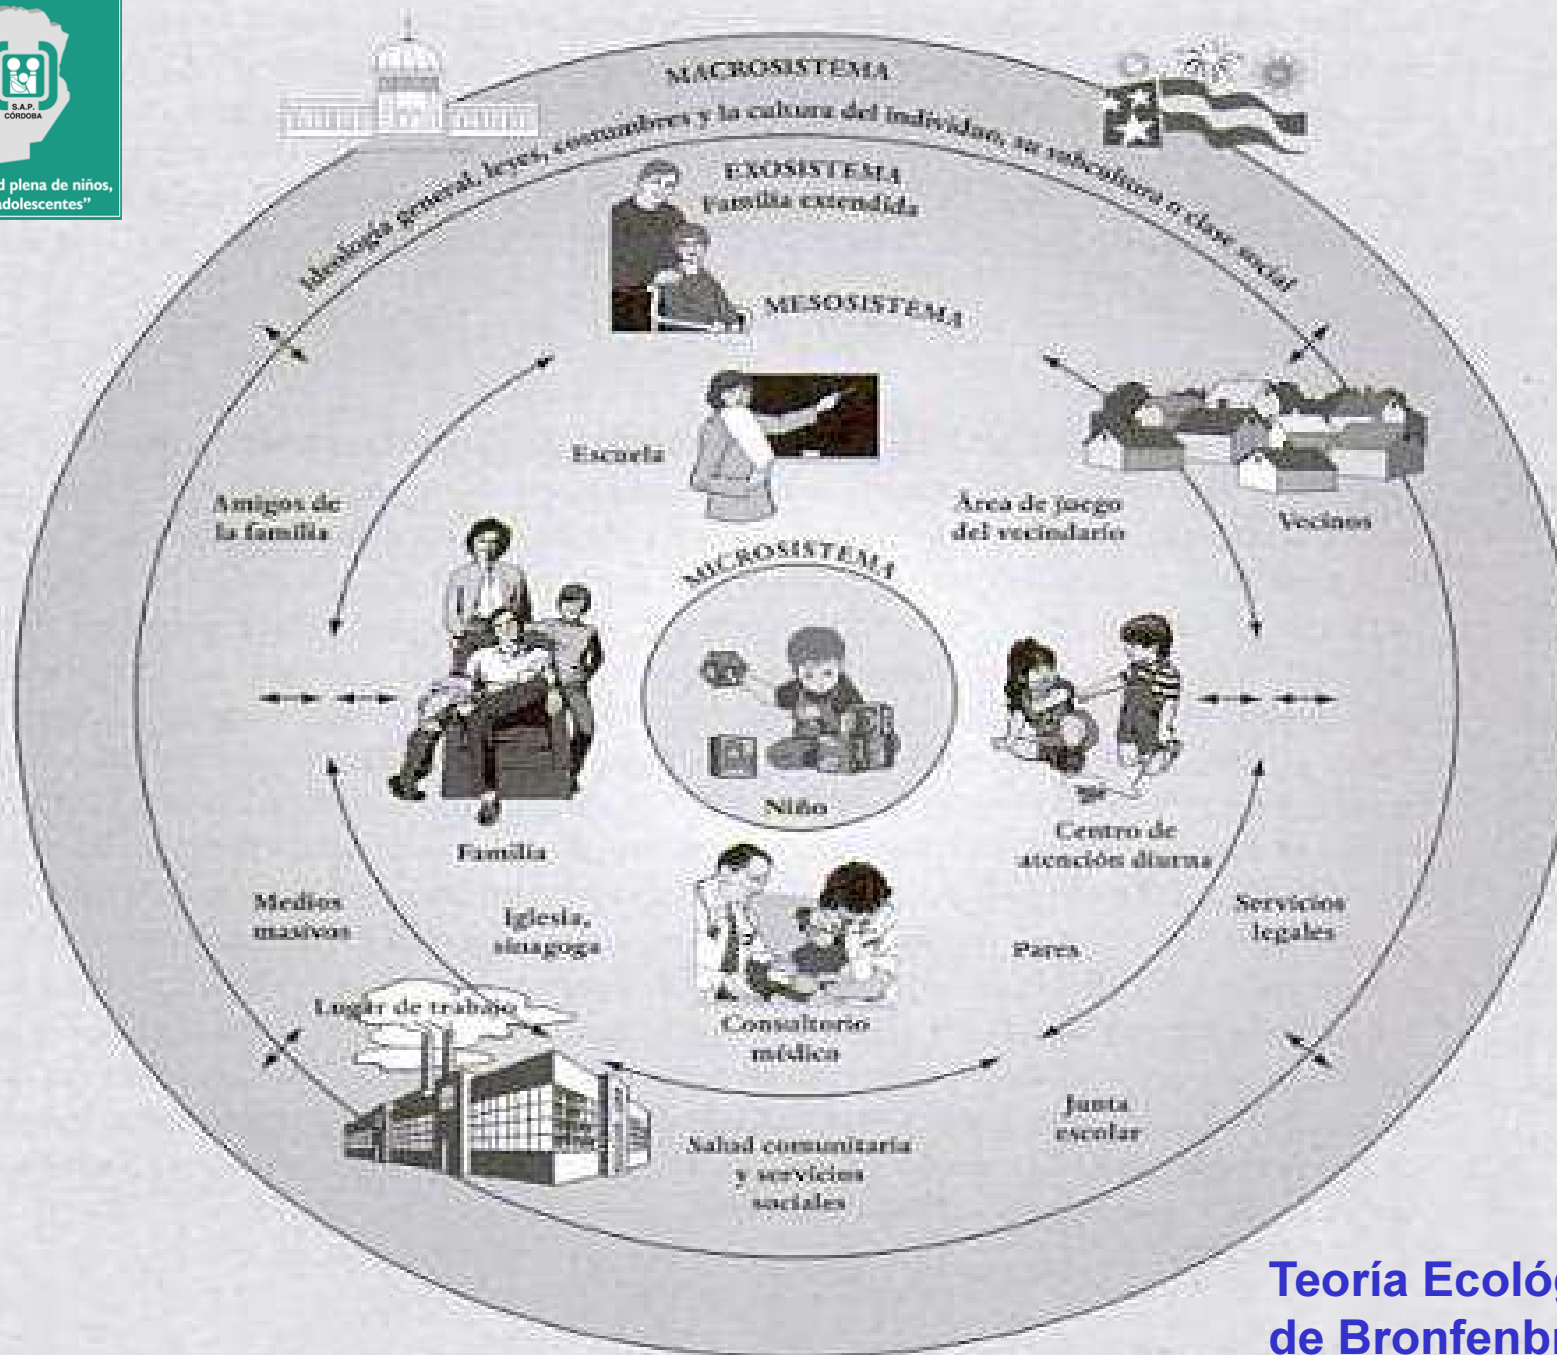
S.A.P. CÓRDOBA

d plena de niños, adolescentes"

MACROSISTEMA

Ideología general, leyes, costumbres y la cultura del individuo, su subcultura o clase social

EXOSISTEMA
Familia extendida

MESOSISTEMA

Escuela

Amigos de la familia

Área de juego del vecindario

Vecinos

MICROSISTEMA

Niño

Familia

Centro de atención diurna

Medios masivos

Iglesia, sinagoga

Pares

Servicios legales

Lugar de trabajo

Consultorio médico

Junta escolar

Salud comunitaria y servicios sociales

Teoría Ecológ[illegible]
de Bronfenbr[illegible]